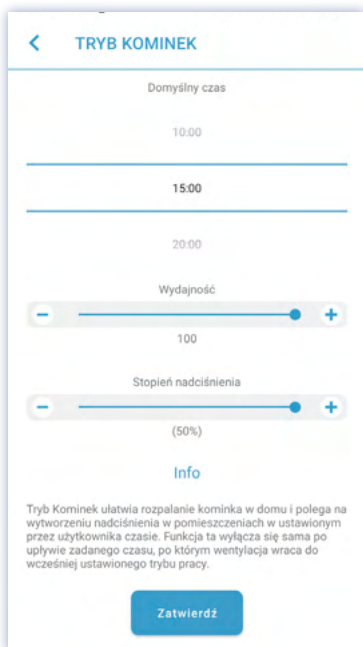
<

TRYB KOMINEK

Domyślny czas

10:00

15:00

20:00

Wydajność

−

+

100

Stopień nadciśnienia

−

+

(50%)

Info

Tryb Kominek ułatwia rozpalanie kominka w domu i polega na wytworzeniu nadciśnienia w pomieszczeniach w ustawionym przez użytkownika czasie. Funkcja ta wyłącza się sama po upływie zadanego czasu, po którym wentylacja wraca do wcześniej ustawionego trybu pracy.

Zatwierdź